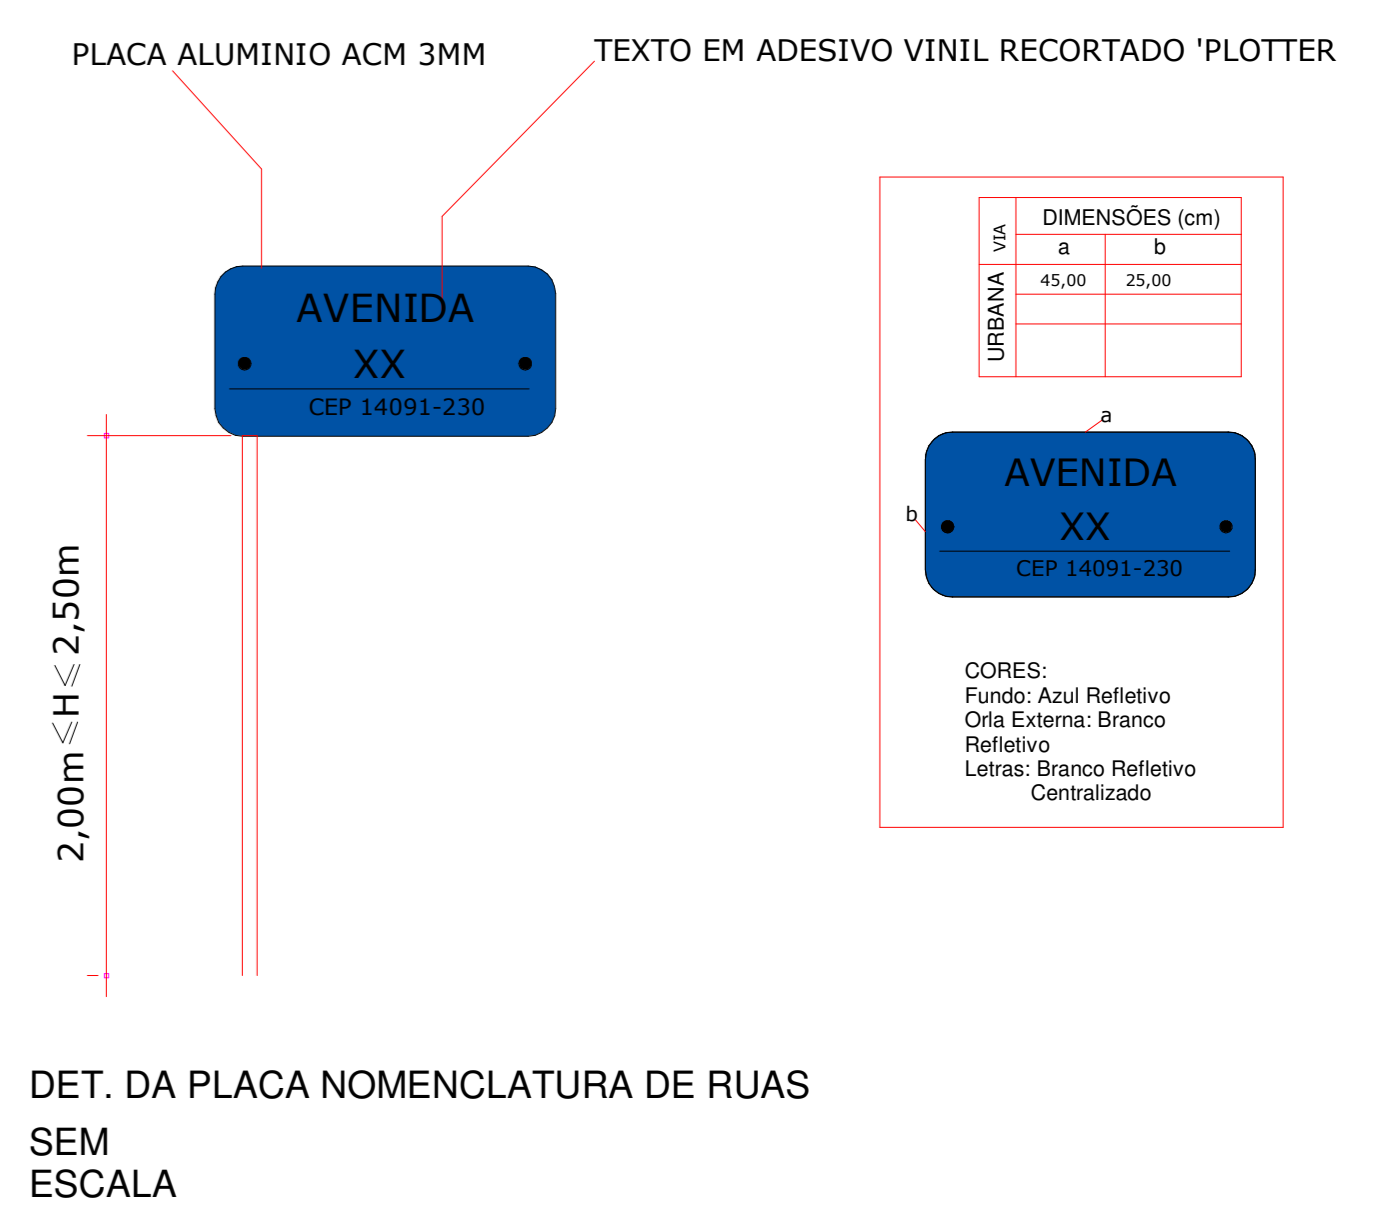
PLACA ALUMINIO ACM 3MM

TEXTO EM ADESIVO VINIL RECORTADO 'PLOTTER

AVENIDA
XX
CEP 14091-230

$2{,}00m \leqslant H \leqslant 2{,}50m$

| VIA | DIMENSÕES (cm) | |
|---|---|---|
| | a | b |
| URBANA | 45,00 | 25,00 |
| | | |
| | | |

a
b

AVENIDA
XX
CEP 14091-230

CORES:
Fundo: Azul Refletivo
Orla Externa: Branco Refletivo
Letras: Branco Refletivo Centralizado

DET. DA PLACA NOMENCLATURA DE RUAS

SEM
ESCALA